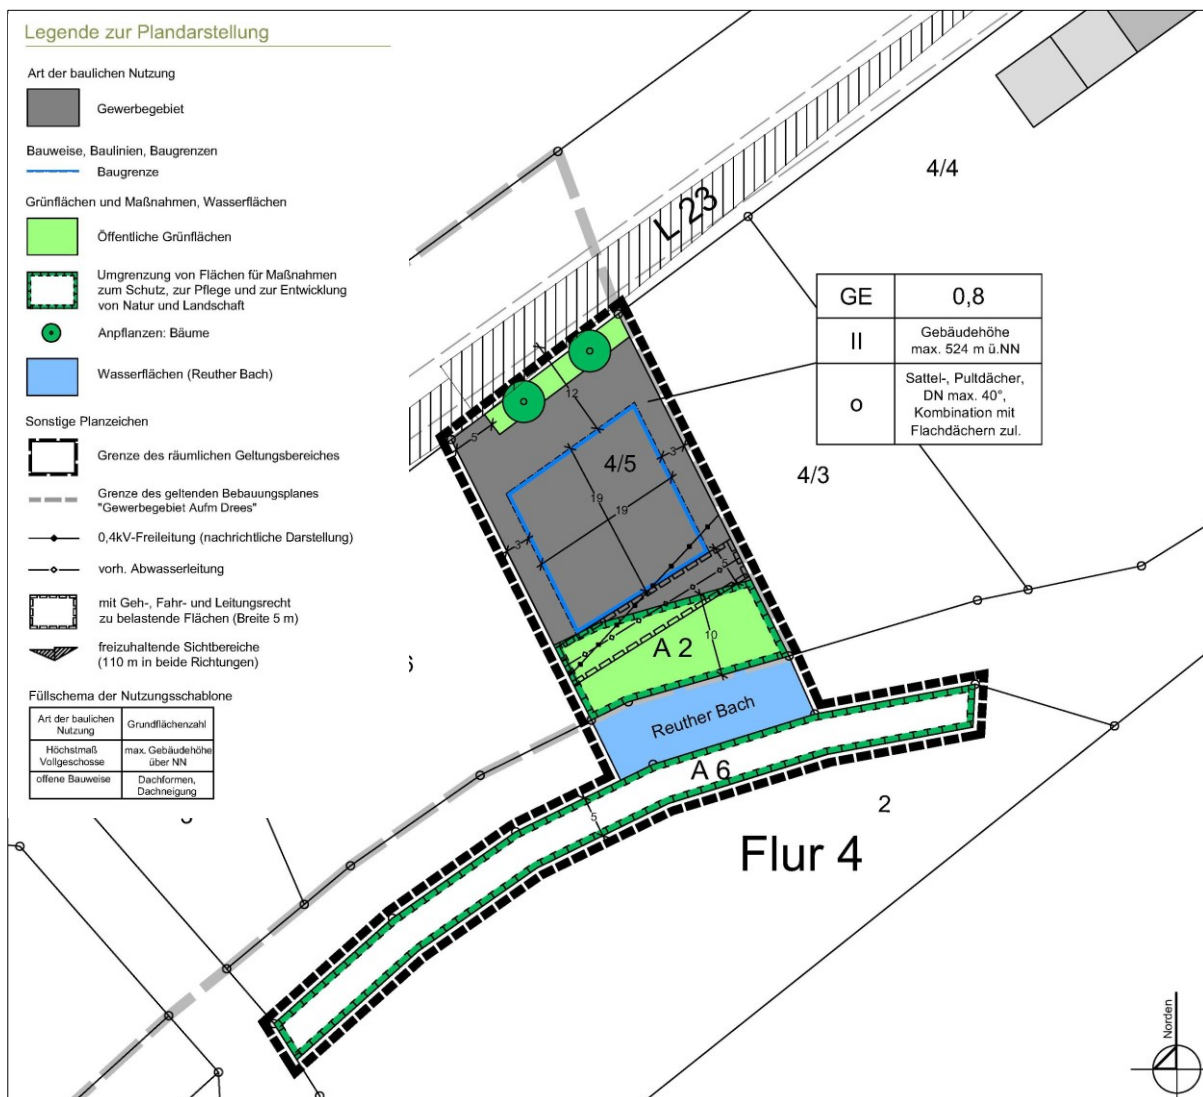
Legende zur Plandarstellung

Art der baulichen Nutzung

Gewerbegebiet

Bauweise, Baulinien, Baugrenzen

Baugrenze

Grünflächen und Maßnahmen, Wasserflächen

Öffentliche Grünflächen

Umgrenzung von Flächen für Maßnahmen zum Schutz, zur Pflege und zur Entwicklung von Natur und Landschaft

Anpflanzen: Bäume

Wasserflächen (Reuther Bach)

Sonstige Planzeichen

Grenze des räumlichen Geltungsbereiches

Grenze des geltenden Bebauungsplanes "Gewerbegebiet Aufm Drees"

0,4kV-Freileitung (nachrichtliche Darstellung)

vorh. Abwasserleitung

mit Geh-, Fahr- und Leitungsrecht zu belastende Flächen (Breite 5 m)

freizuhaltende Sichtbereiche (110 m in beide Richtungen)

Füllschema der Nutzungsschablone

| Art der baulichen Nutzung | Grundflächenzahl |
|---|---|
| Höchstmaß Vollgeschosse | max. Gebäudehöhe über NN |
| offene Bauweise | Dachformen, Dachneigung |

L23

4/4

| GE | 0,8 |
|---|---|
| II | Gebäudehöhe max. 524 m ü.NN |
| o | Sattel-, Pultdächer, DN max. 40°, Kombination mit Flachdächern zul. |

12

5

3

4/5

19

19

3

4/3

10

A 2

Reuther Bach

A 6

5

2

Flur 4

Norden